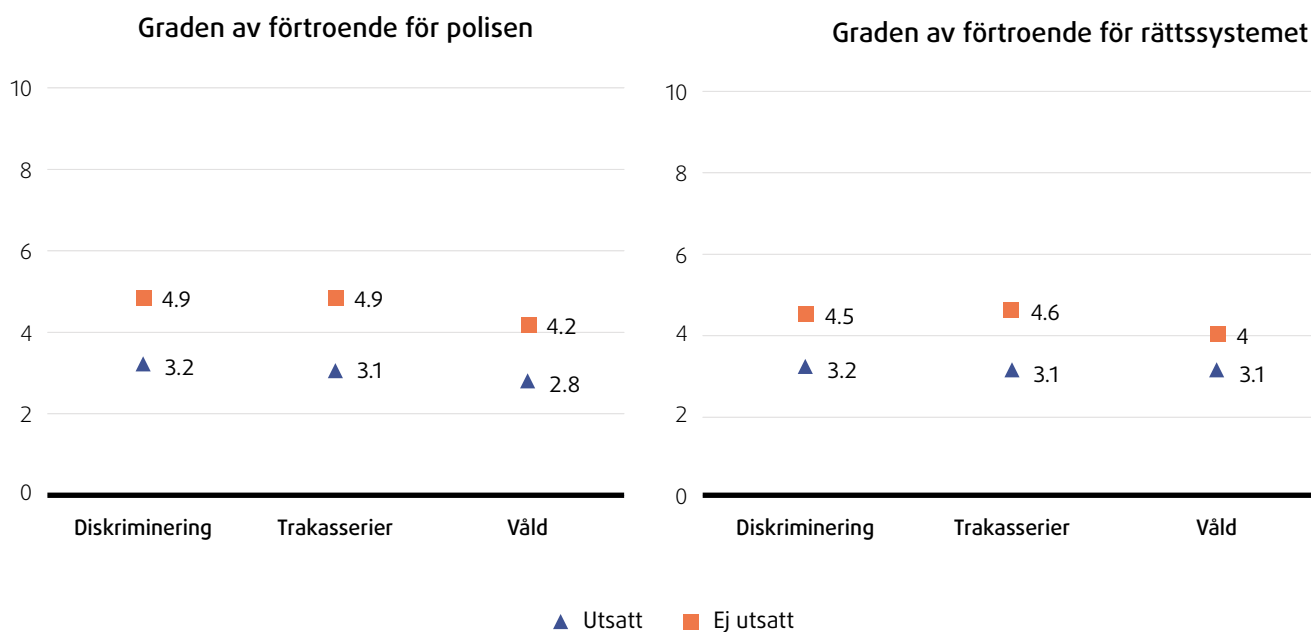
Graden av förtroende för polisen

10
8
6
4
2
0

4.9
3.2
4.9
3.1
4.2
2.8

Diskriminering
Trakasserier
Våld

Graden av förtroende för rättssystemet

10
8
6
4
2
0

4.5
3.2
4.6
3.1
4
3.1

Diskriminering
Trakasserier
Våld

Utsatt
Ej utsatt